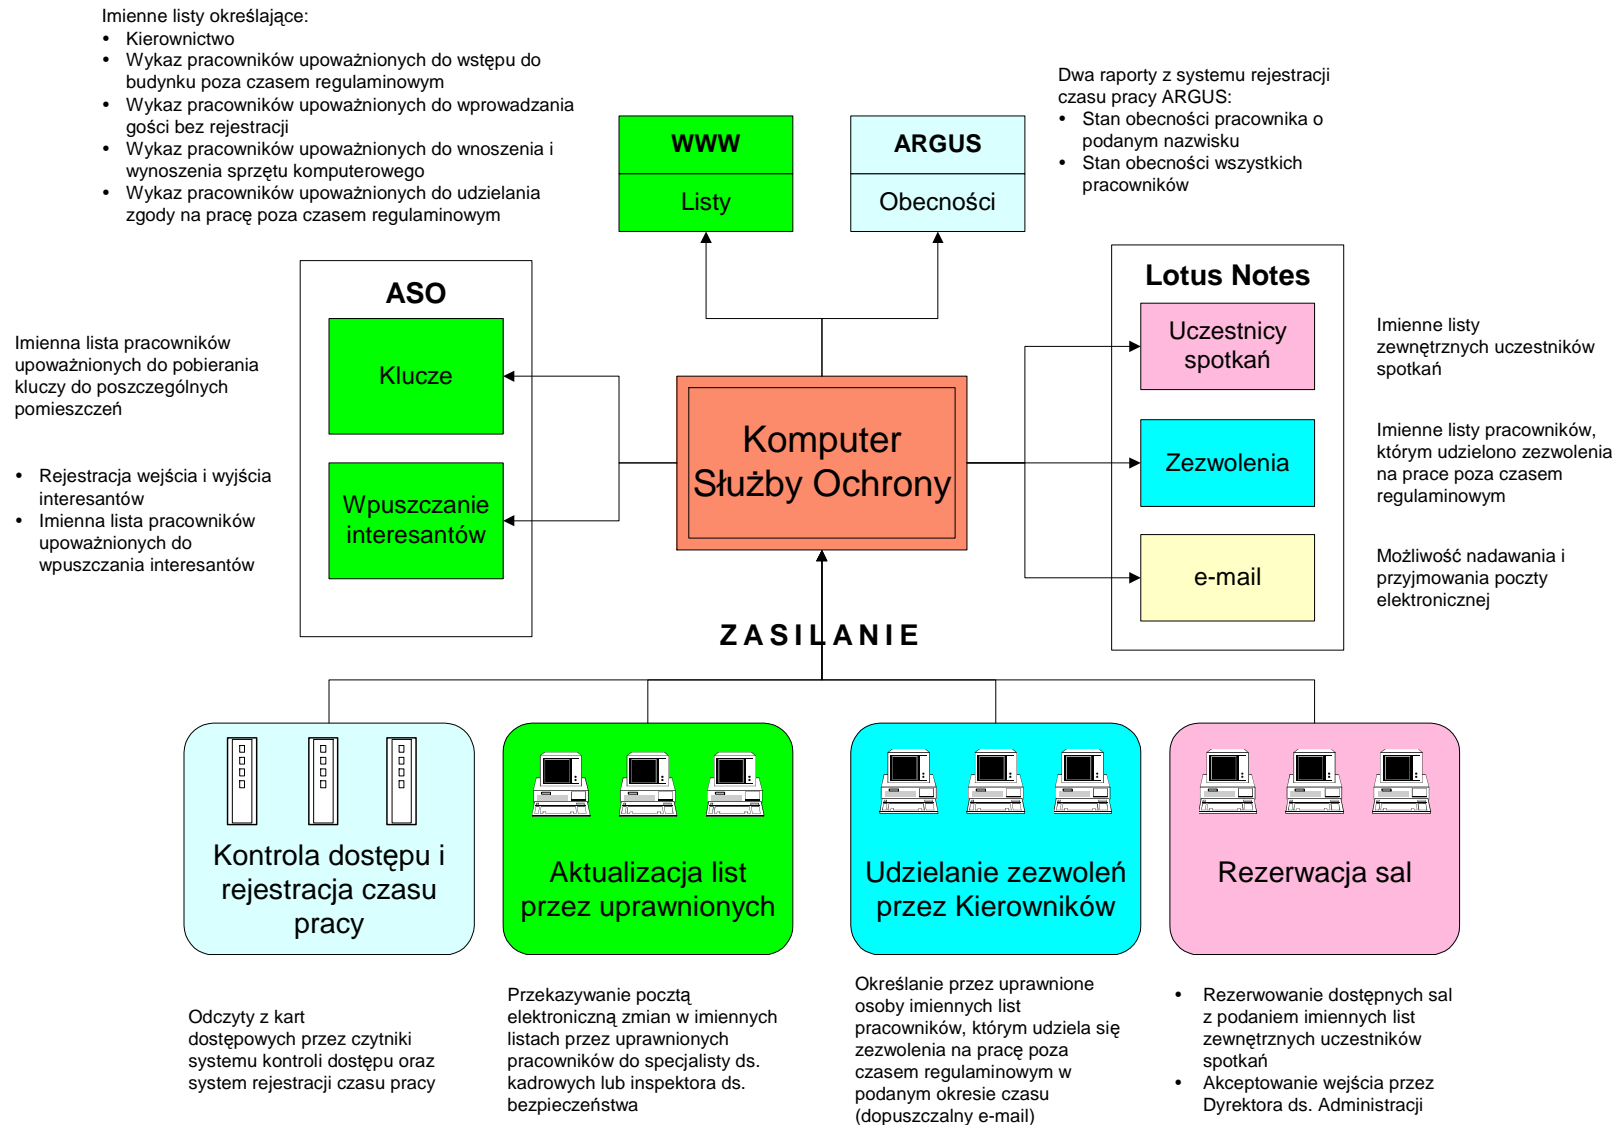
Imienne listy określające:
• Kierownictwo
• Wykaz pracowników upoważnionych do wstępu do budynku poza czasem regulaminowym
• Wykaz pracowników upoważnionych do wprowadzania gości bez rejestracji
• Wykaz pracowników upoważnionych do wnoszenia i wynoszenia sprzętu komputerowego
• Wykaz pracowników upoważnionych do udzielania zgody na pracę poza czasem regulaminowym

WWW
Listy

ARGUS
Obecności

Dwa raporty z systemu rejestracji czasu pracy ARGUS:
• Stan obecności pracownika o podanym nazwisku
• Stan obecności wszystkich pracowników

ASO
Klucze
Wpuszczanie interesantów

Imienna lista pracowników upoważnionych do pobierania kluczy do poszczególnych pomieszczeń

• Rejestracja wejścia i wyjścia interesantów
• Imienna lista pracowników upoważnionych do wpuszczania interesantów

Komputer Służby Ochrony

Lotus Notes
Uczestnicy spotkań
Zezwolenia
e-mail

Imienne listy zewnętrznych uczestników spotkań

Imienne listy pracowników, którym udzielono zezwolenia na prace poza czasem regulaminowym

Możliwość nadawania i przyjmowania poczty elektronicznej

ZASILANIE

Kontrola dostępu i rejestracja czasu pracy

Aktualizacja list przez uprawnionych

Udzielanie zezwoleń przez Kierowników

Rezerwacja sal

Odczyty z kart dostępowych przez czytniki systemu kontroli dostępu oraz system rejestracji czasu pracy

Przekazywanie pocztą elektroniczną zmian w imiennych listach przez uprawnionych pracowników do specjalisty ds. kadrowych lub inspektora ds. bezpieczeństwa

Określanie przez uprawnione osoby imiennych list pracowników, którym udziela się zezwolenia na pracę poza czasem regulaminowym w podanym okresie czasu (dopuszczalny e-mail)

• Rezerwowanie dostępnych sal z podaniem imiennych list zewnętrznych uczestników spotkań
• Akceptowanie wejścia przez Dyrektora ds. Administracji